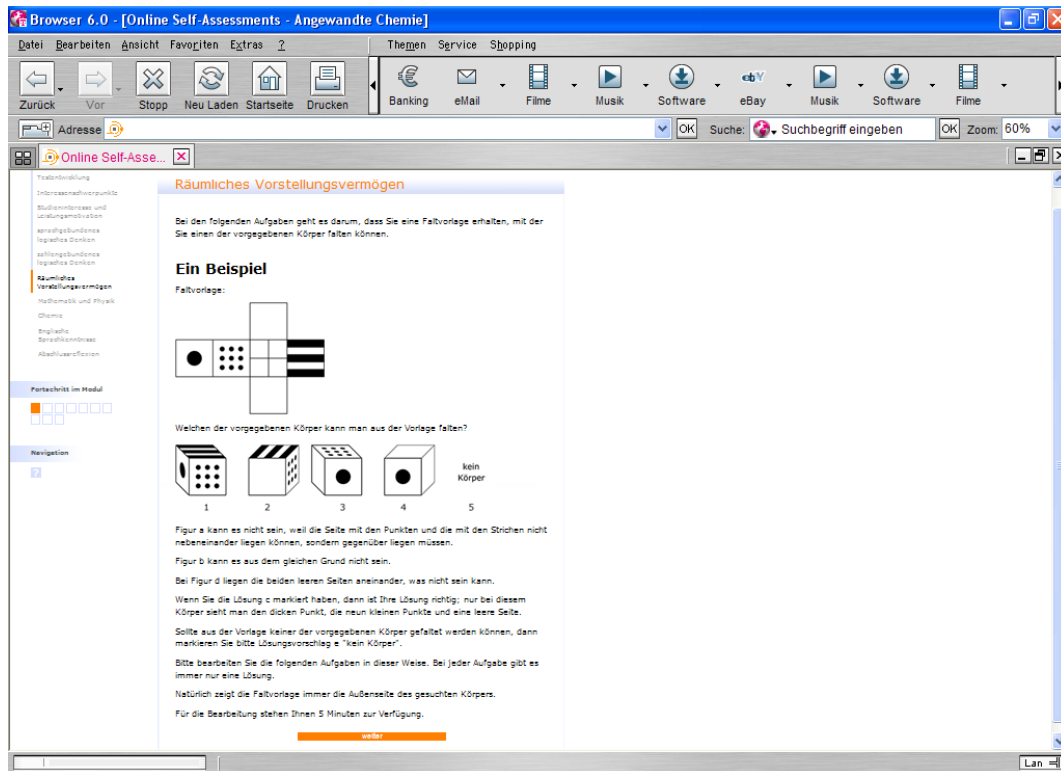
Browser 6.0 - [Online Self-Assessments - Angewandte Chemie]

Datei Bearbeiten Ansicht Favoriten Extras ?

Themen Service Shopping

Zurück Vor Stopp Neu Laden Startseite Drucken

Banking eMail Filme Musik Software eBay Musik Software Filme

Adresse OK Suche: Suchbegriff eingeben OK Zoom: 60%

Online Self-Asse...

Testentwicklung
Interessenschwerpunkte
Studieninteresse und Leistungsmotivation
sprachgebundenes logisches Denken
zahlengebundenes logisches Denken
Räumliches Vorstellungsvermögen
Mathematik und Physik
Chemie
Englische Sprachkenntnisse
Abschlussreflexion

Fortschritt im Modul

Navigation

?

Räumliches Vorstellungsvermögen

Bei den folgenden Aufgaben geht es darum, dass Sie eine Faltvorlage erhalten, mit der Sie einen der vorgegebenen Körper falten können.

Ein Beispiel

Faltvorlage:

Welchen der vorgegebenen Körper kann man aus der Vorlage falten?

1 2 3 4 kein Körper 5

Figur a kann es nicht sein, weil die Seite mit den Punkten und die mit den Strichen nicht nebeneinander liegen können, sondern gegenüber liegen müssen.

Figur b kann es aus dem gleichen Grund nicht sein.

Bei Figur d liegen die beiden leeren Seiten aneinander, was nicht sein kann.

Wenn Sie die Lösung c markiert haben, dann ist Ihre Lösung richtig; nur bei diesem Körper sieht man den dicken Punkt, die neun kleinen Punkte und eine leere Seite.

Sollte aus der Vorlage keiner der vorgegebenen Körper gefaltet werden können, dann markieren Sie bitte Lösungsvorschlag e "kein Körper".

Bitte bearbeiten Sie die folgenden Aufgaben in dieser Weise. Bei jeder Aufgabe gibt es immer nur eine Lösung.

Natürlich zeigt die Faltvorlage immer die Außenseite des gesuchten Körpers.

Für die Bearbeitung stehen Ihnen 5 Minuten zur Verfügung.

weiter

Lan